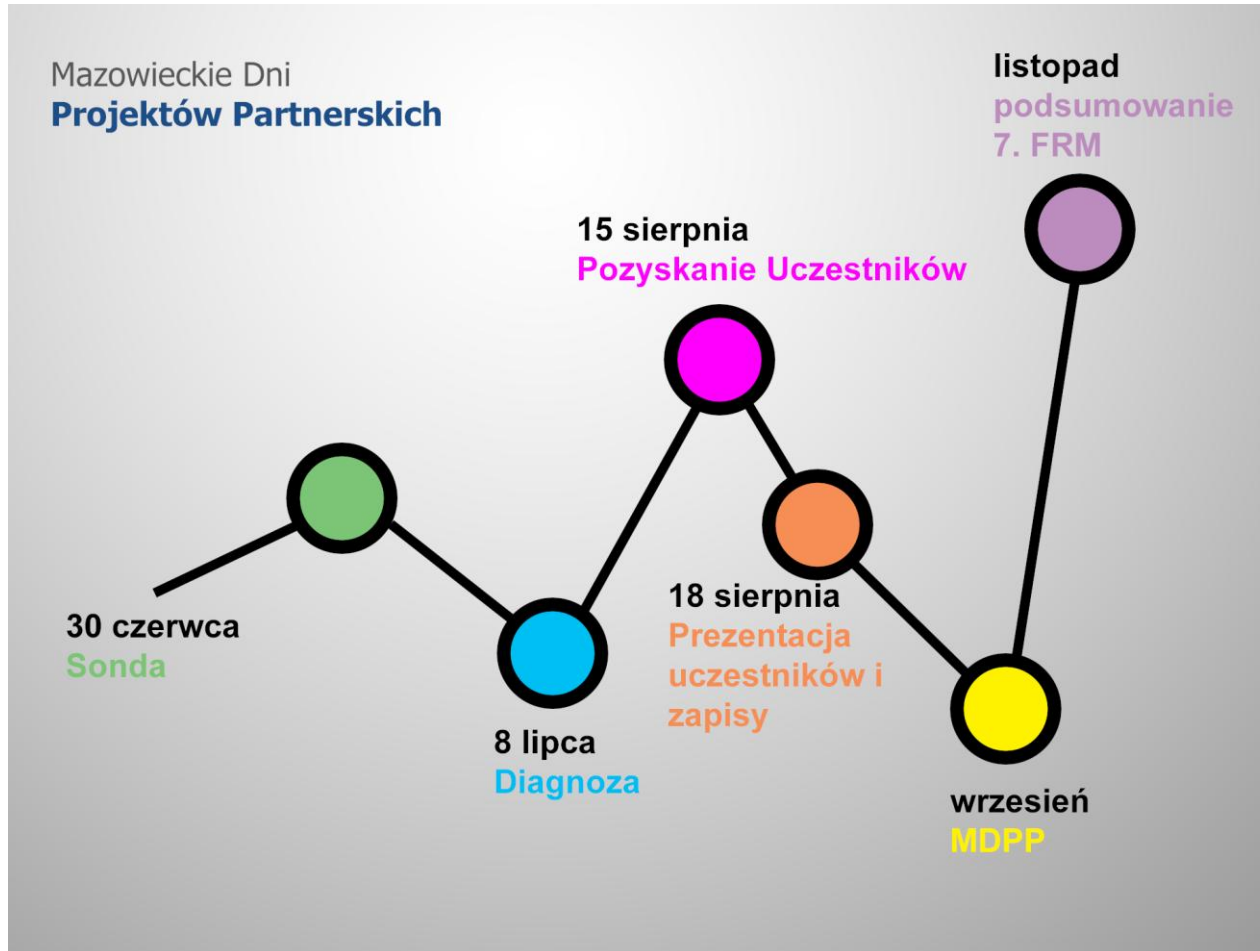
Mazowieckie Dni
Projektów Partnerskich

listopad
podsumowanie
7. FRM

15 sierpnia
Pozyskanie Uczestników

30 czerwca
Sonda

8 lipca
Diagnoza

18 sierpnia
Prezentacja uczestników i zapisy

wrzesień
MDPP